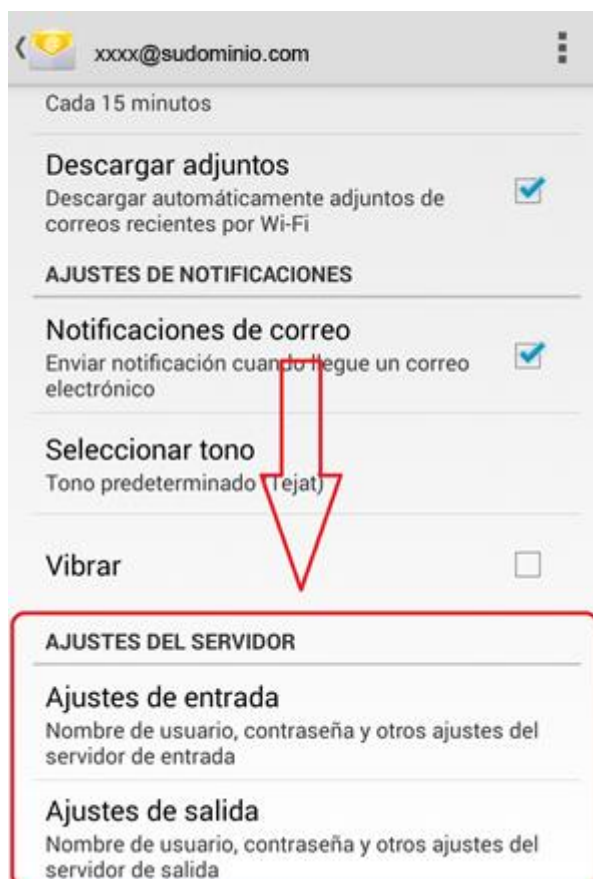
xxxx@sudominio.com

Cada 15 minutos

Descargar adjuntos
Descargar automáticamente adjuntos de correos recientes por Wi-Fi

AJUSTES DE NOTIFICACIONES

Notificaciones de correo
Enviar notificación cuando llegue un correo electrónico

Seleccionar tono
Tono predeterminado (Tejat)

Vibrar

AJUSTES DEL SERVIDOR

Ajustes de entrada
Nombre de usuario, contraseña y otros ajustes del servidor de entrada

Ajustes de salida
Nombre de usuario, contraseña y otros ajustes del servidor de salida